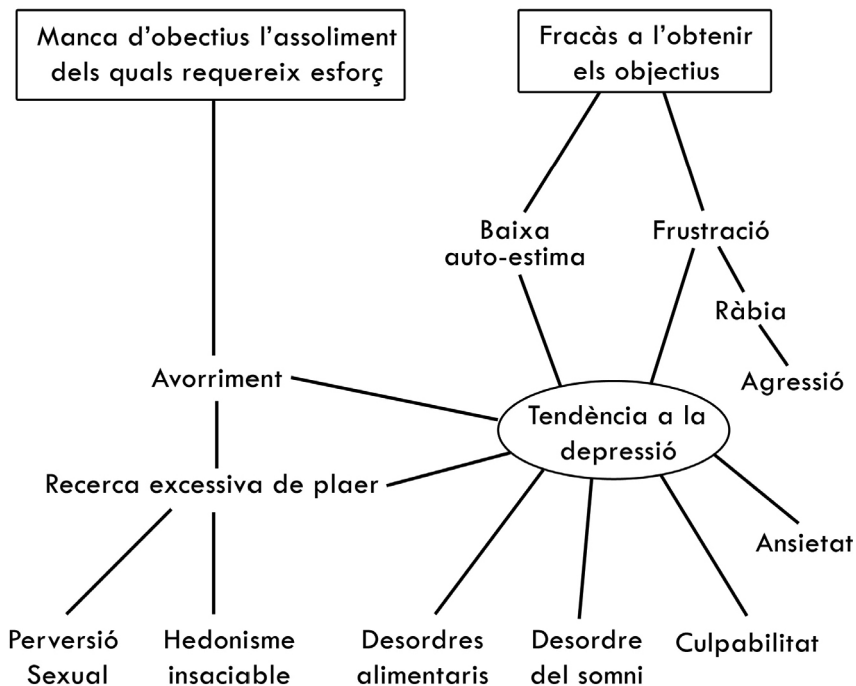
Manca d'obectius l'assoliment dels quals requereix esforç

Fracàs a l'obtenir els objectius

Baixa auto-estima

Frustració

Ràbia

Agressió

Avorriment

Tendència a la depressió

Recerca excessiva de plaer

Ansietat

Perversió Sexual

Hedonisme insaciable

Desordres alimentaris

Desordre del somni

Culpabilitat